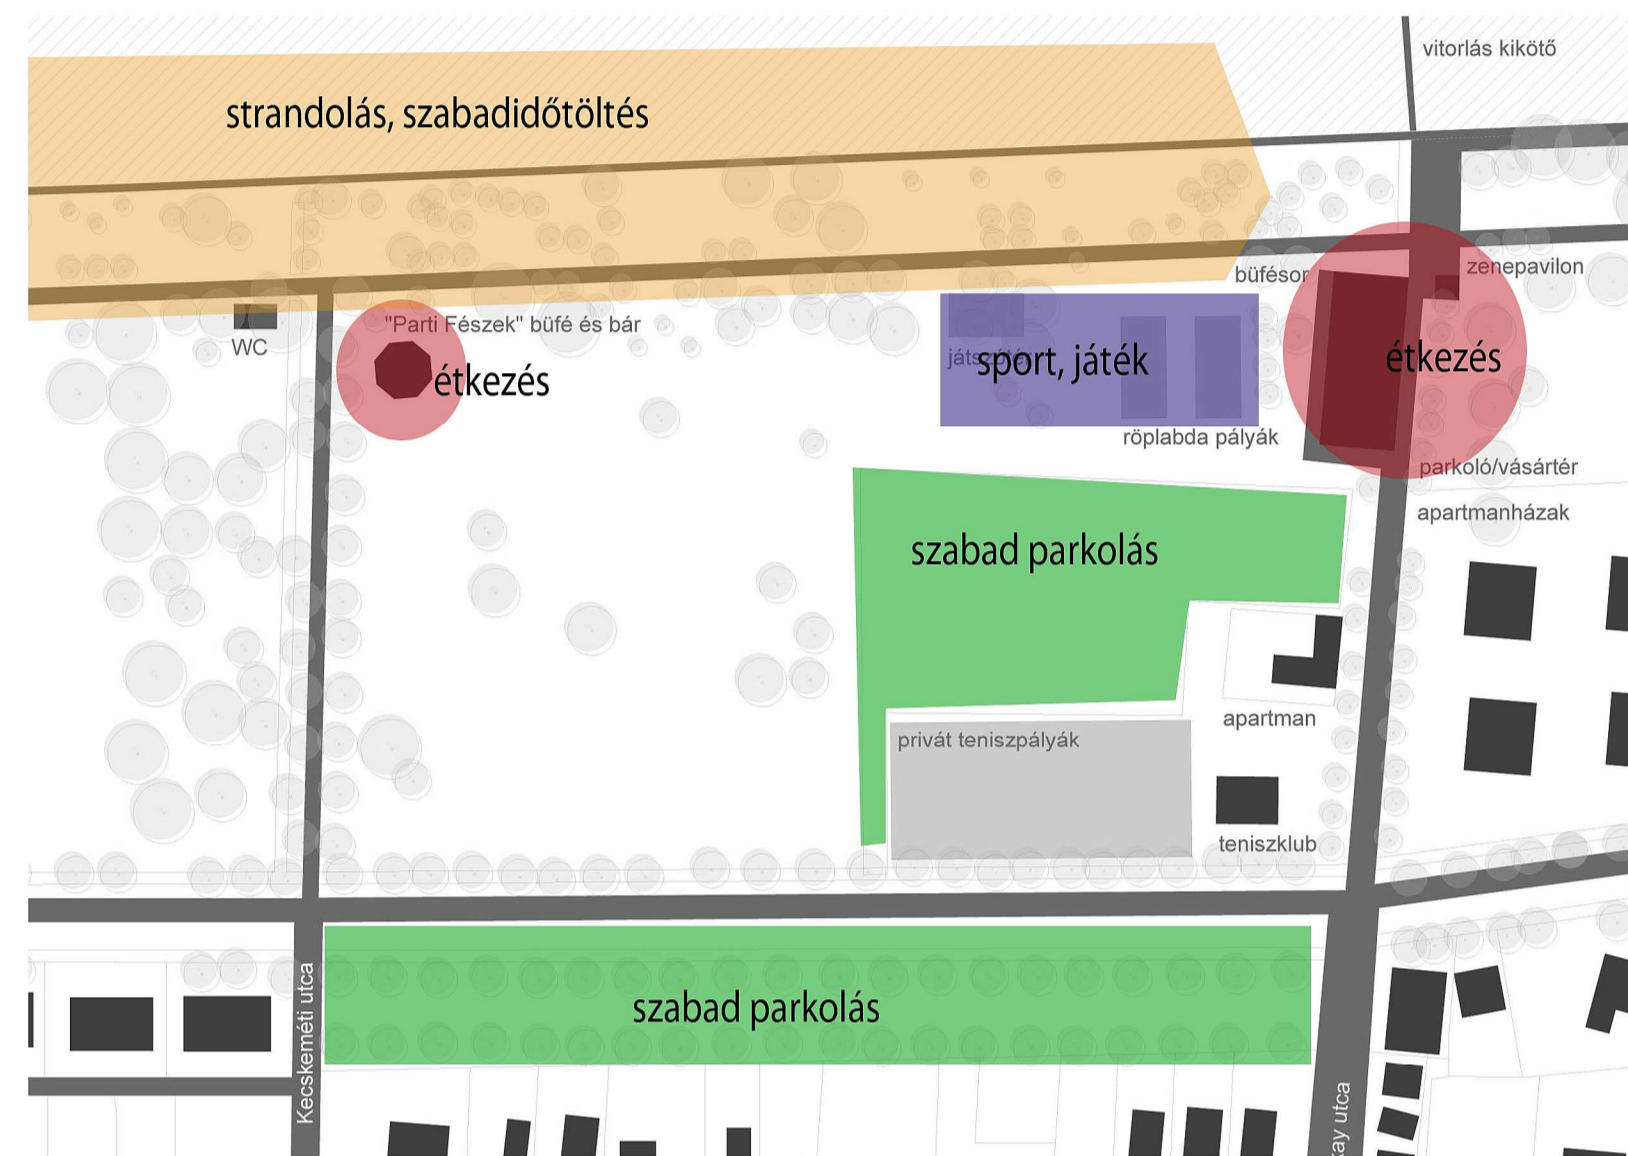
vitorlás kikötő

strandolás, szabadidőtöltés

büfésor

zenepavilon

WC

"Parti Fészek" büfé és bár

étkezés

játs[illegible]

sport, játék

étkezés

röplabda pályák

parkoló/vásártér

apartmanházak

szabad parkolás

apartman

privát teniszpályák

teniszklub

Kecskeméti utca

szabad parkolás

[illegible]ay utca